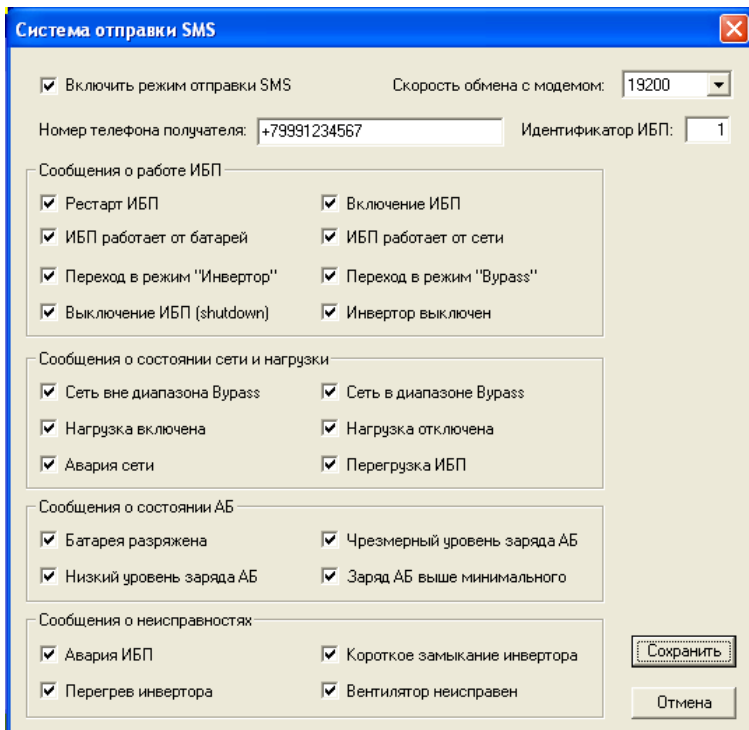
Система отправки SMS

Включить режим отправки SMS

Скорость обмена с модемом: 19200

Номер телефона получателя: +79991234567

Идентификатор ИБП: 1

Сообщения о работе ИБП

Рестарт ИБП

Включение ИБП

ИБП работает от батарей

ИБП работает от сети

Переход в режим "Инвертор"

Переход в режим "Bypass"

Выключение ИБП (shutdown)

Инвертор выключен

Сообщения о состоянии сети и нагрузки

Сеть вне диапазона Bypass

Сеть в диапазоне Bypass

Нагрузка включена

Нагрузка отключена

Авария сети

Перегрузка ИБП

Сообщения о состоянии АБ

Батарея разряжена

Чрезмерный уровень заряда АБ

Низкий уровень заряда АБ

Заряд АБ выше минимального

Сообщения о неисправностях

Авария ИБП

Короткое замыкание инвертора

Перегрев инвертора

Вентилятор неисправен

Сохранить

Отмена